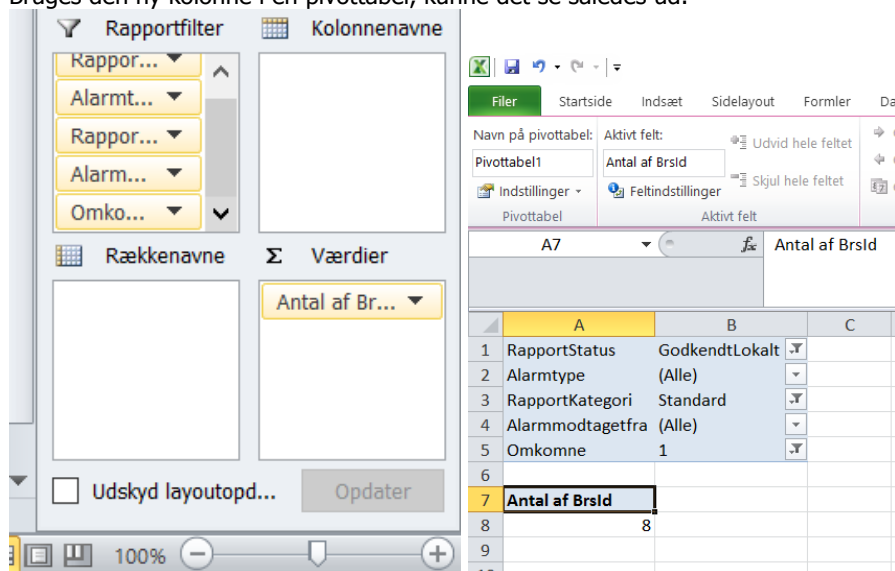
Bruges den ny kolonne i en pivottabel, kunne det se således ud:

Rapportfilter

Kolonnenavne

Rappor...

Alarmt...

Rappor...

Alarm...

Omko...

Rækkenavne

Værdier

Antal af Br...

Udskyd layoutopd...

Opdater

100%

Filer | Startside | Indsæt | Sidelayout | Formler | Da

Navn på pivottabel: Pivottabel1

Indstillinger

Pivottabel

Aktivt felt: Antal af BrsId

Feltindstillinger

Udvid hele feltet

Skjul hele feltet

Aktivt felt

A7

$f_x$ Antal af BrsId

| | A | B | C |
|---|---|---|---|
| 1 | RapportStatus | GodkendtLokalt | |
| 2 | Alarmtype | (Alle) | |
| 3 | RapportKategori | Standard | |
| 4 | Alarmmodtagetfra | (Alle) | |
| 5 | Omkomne | 1 | |
| 6 | | | |
| 7 | Antal af BrsId | | |
| 8 | 8 | | |
| 9 | | | |